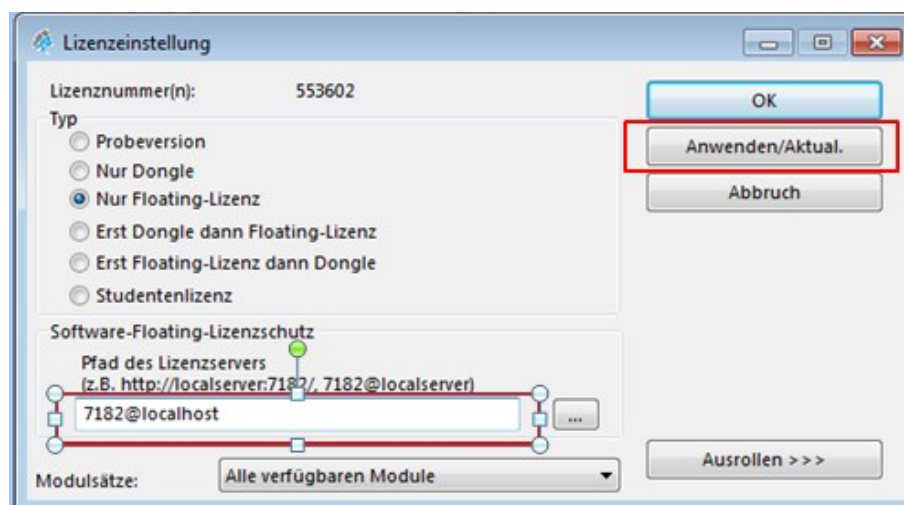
Lizenzeinstellung

Lizenznummer(n): 553602

Typ

Probeversion

Nur Dongle

Nur Floating-Lizenz

Erst Dongle dann Floating-Lizenz

Erst Floating-Lizenz dann Dongle

Studentenlizenz

Software-Floating-Lizenzschutz

Pfad des Lizenzservers (z.B. http://localserver:7182/, 7182@localserver)

7182@localhost

...

Modulsätze: Alle verfügbaren Module

OK

Anwenden/Aktual.

Abbruch

Ausrollen >>>